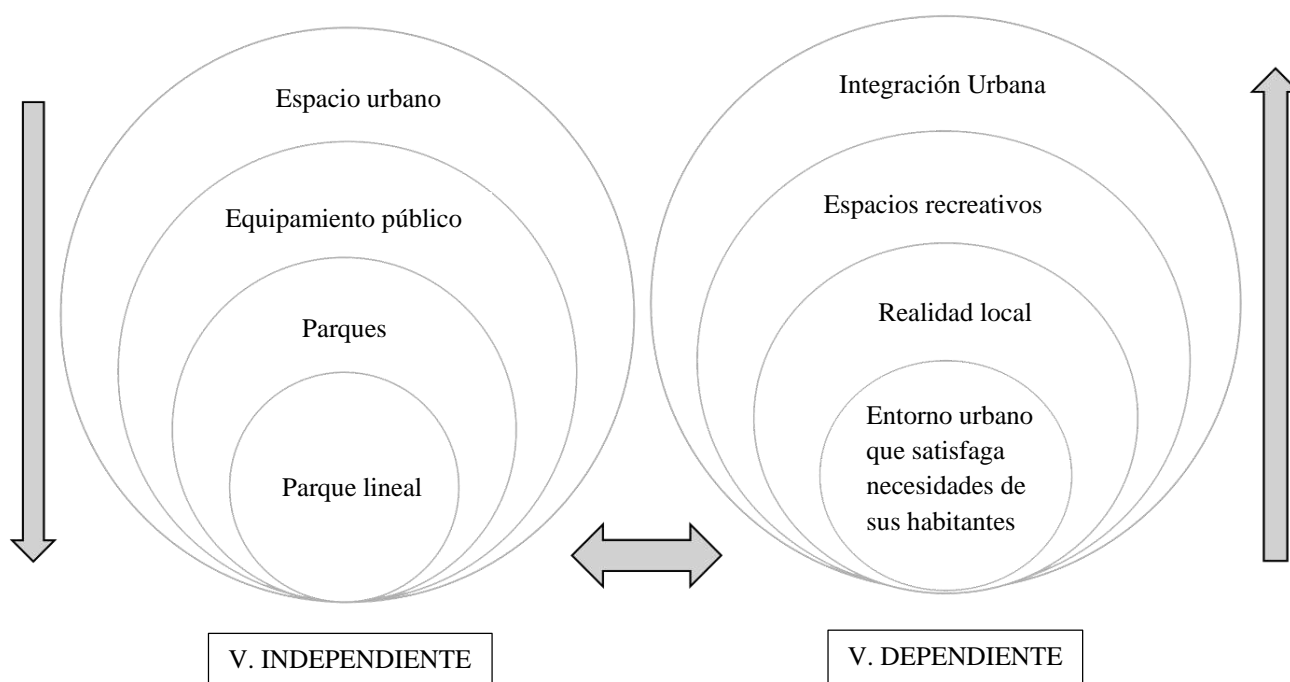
Espacio urbano

Equipamiento público

Parques

Parque lineal

Integración Urbana

Espacios recreativos

Realidad local

Entorno urbano que satisfaga necesidades de sus habitantes

V. INDEPENDIENTE

V. DEPENDIENTE